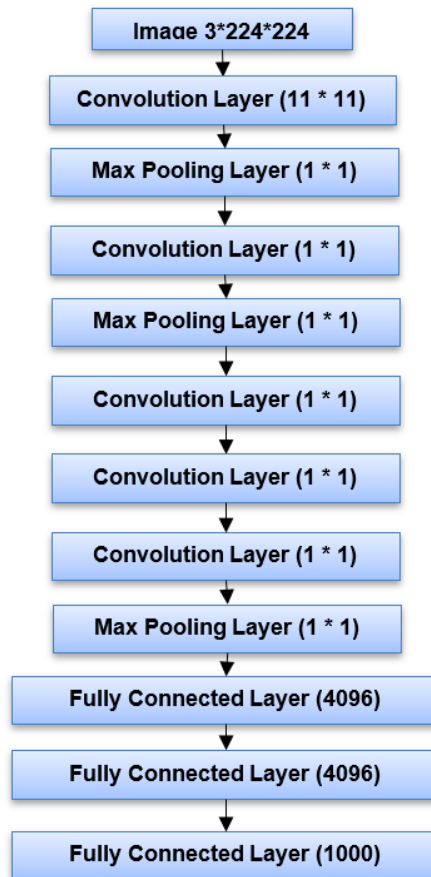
Image 3*224*224

Convolution Layer (11 * 11)

Max Pooling Layer (1 * 1)

Convolution Layer (1 * 1)

Max Pooling Layer (1 * 1)

Convolution Layer (1 * 1)

Convolution Layer (1 * 1)

Convolution Layer (1 * 1)

Max Pooling Layer (1 * 1)

Fully Connected Layer (4096)

Fully Connected Layer (4096)

Fully Connected Layer (1000)